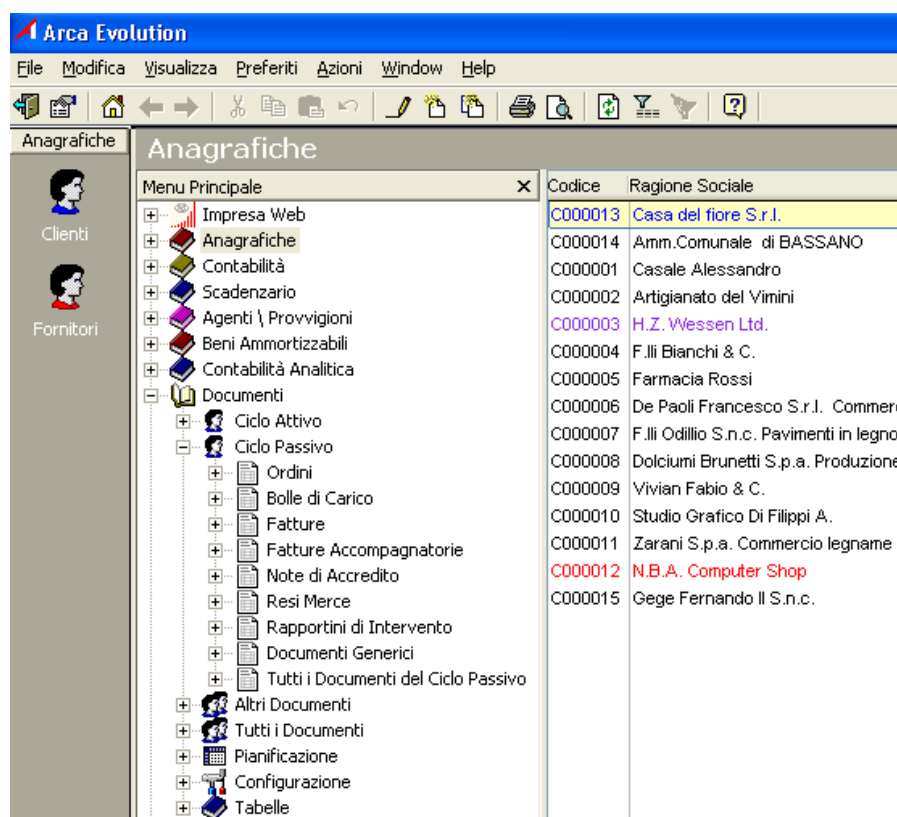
Arca Evolution

File Modifica Visualizza Preferiti Azioni Window Help

Anagrafiche

Clienti

Fornitori

Anagrafiche

Menu Principale ×

Impresa Web
Anagrafiche
Contabilità
Scadenzario
Agenti \ Provvigioni
Beni Ammortizzabili
Contabilità Analitica
Documenti
Ciclo Attivo
Ciclo Passivo
Ordini
Bolle di Carico
Fatture
Fatture Accompagnatorie
Note di Accredito
Resi Merce
Rapportini di Intervento
Documenti Generici
Tutti i Documenti del Ciclo Passivo
Altri Documenti
Tutti i Documenti
Pianificazione
Configurazione
Tabelle

| Codice | Ragione Sociale |
|---|---|
| C000013 | Casa del fiore S.r.l. |
| C000014 | Amm.Comunale di BASSANO |
| C000001 | Casale Alessandro |
| C000002 | Artigianato del Vimini |
| C000003 | H.Z. Wessen Ltd. |
| C000004 | F.lli Bianchi & C. |
| C000005 | Farmacia Rossi |
| C000006 | De Paoli Francesco S.r.l. Commerc |
| C000007 | F.lli Odillio S.n.c. Pavimenti in legno |
| C000008 | Dolciumi Brunetti S.p.a. Produzione |
| C000009 | Vivian Fabio & C. |
| C000010 | Studio Grafico Di Filippi A. |
| C000011 | Zarani S.p.a. Commercio legname |
| C000012 | N.B.A. Computer Shop |
| C000015 | Gege Fernando II S.n.c. |